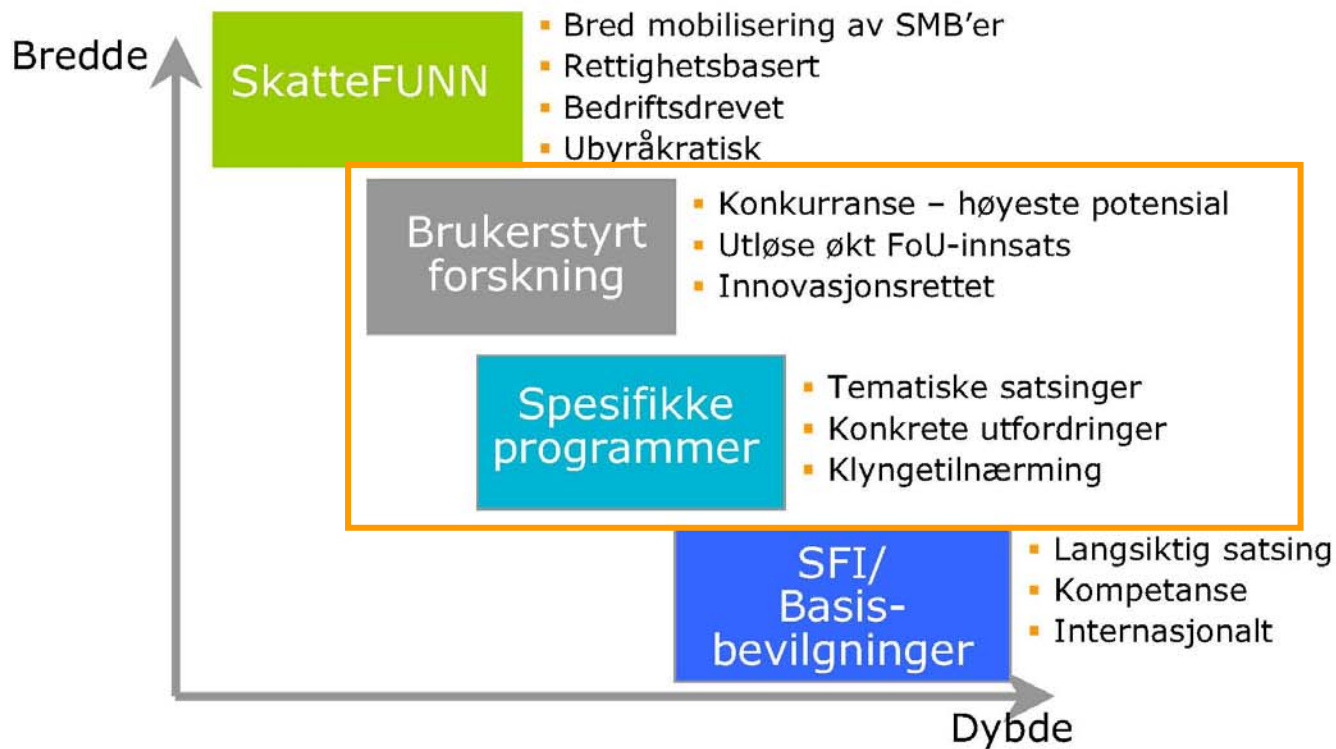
Bredde

SkatteFUNN

- Bred mobilisering av SMB'er
- Rettighetsbasert
- Bedriftsdrevet
- Ubyråkratisk

Brukerstyrt forskning

- Konkurranse – høyeste potensial
- Utløse økt FoU-innsats
- Innovasjonsrettet

Spesifikke programmer

- Tematiske satsinger
- Konkrete utfordringer
- Klyngetilnærming

SFI/ Basis-bevilgninger

- Langsiktig satsing
- Kompetanse
- Internasjonalt

Dybde